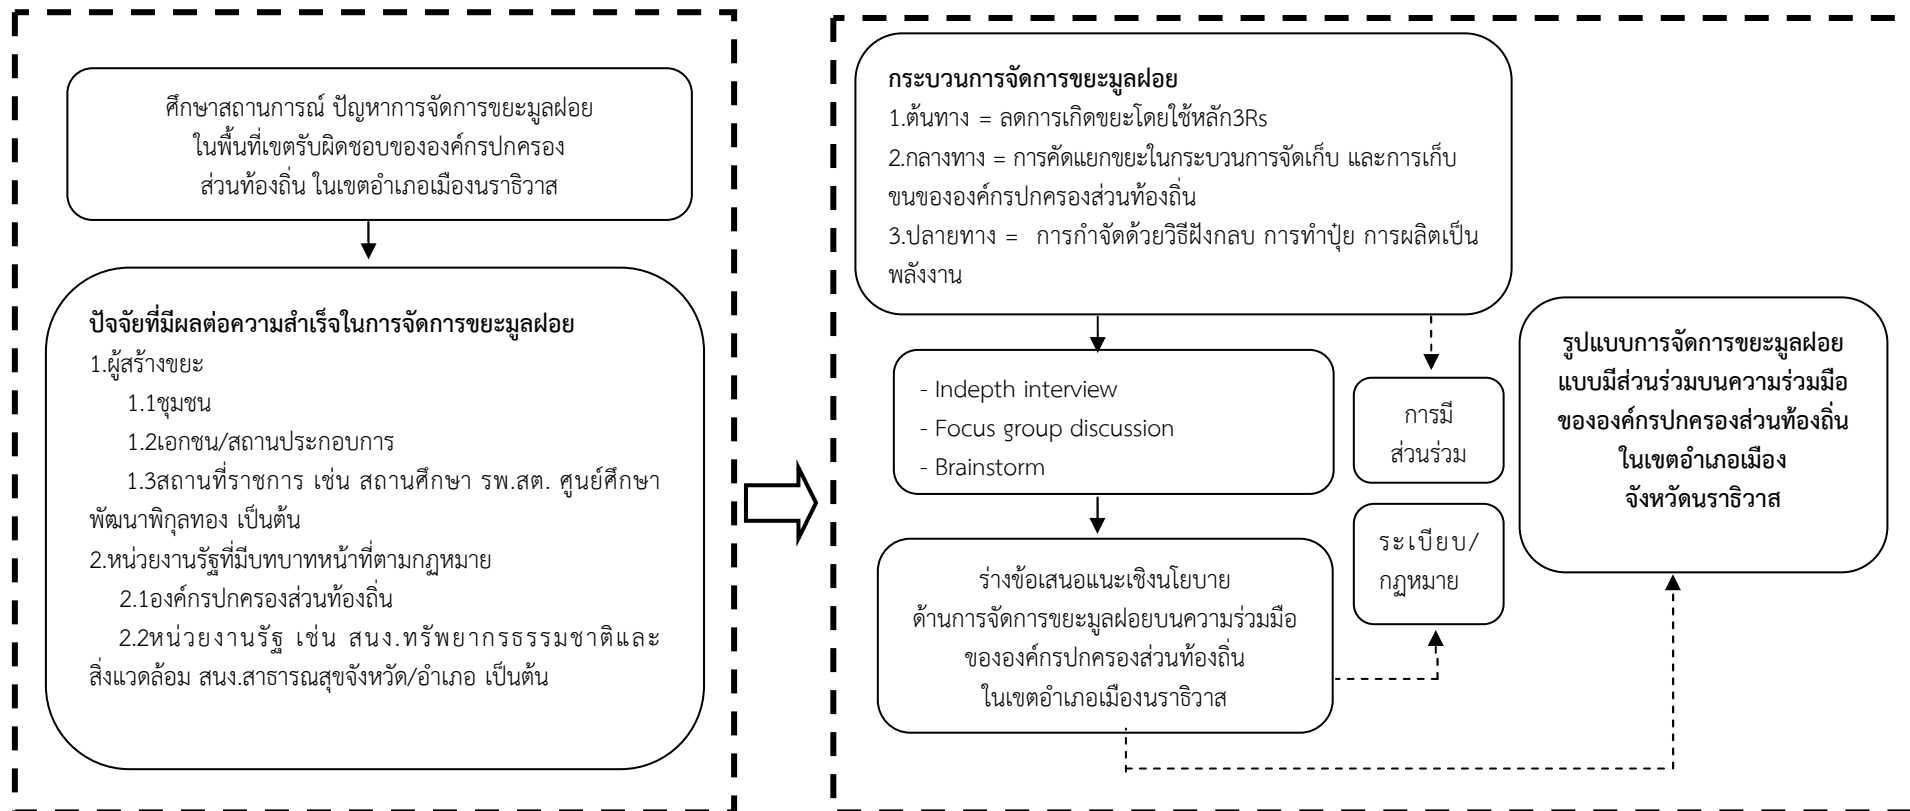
ศึกษาสถานการณ์ ปัญหาการจัดการขยะมูลฝอย ในพื้นที่เขตรับผิดชอบขององค์กรปกครองส่วนท้องถิ่น ในเขตอำเภอเมืองนราธิวาส

ปัจจัยที่มีผลต่อความสำเร็จในการจัดการขยะมูลฝอย
1.ผู้สร้างขยะ
1.1ชุมชน
1.2เอกชน/สถานประกอบการ
1.3สถานที่ราชการ เช่น สถานศึกษา รพ.สต. ศูนย์ศึกษาพัฒนาพิกุลทอง เป็นต้น
2.หน่วยงานรัฐที่มีบทบาทหน้าที่ตามกฎหมาย
2.1องค์กรปกครองส่วนท้องถิ่น
2.2หน่วยงานรัฐ เช่น สนง.ทรัพยากรธรรมชาติและสิ่งแวดล้อม สนง.สาธารณสุขจังหวัด/อำเภอ เป็นต้น

กระบวนการจัดการขยะมูลฝอย
1.ต้นทาง = ลดการเกิดขยะโดยใช้หลัก3Rs
2.กลางทาง = การคัดแยกขยะในกระบวนการจัดเก็บ และการเก็บขนขององค์กรปกครองส่วนท้องถิ่น
3.ปลายทาง = การกำจัดด้วยวิธีฝังกลบ การทำปุ๋ย การผลิตเป็นพลังงาน

- Indepth interview
- Focus group discussion
- Brainstorm

การมีส่วนร่วม

ระเบียบ/กฎหมาย

ร่างข้อเสนอแนะเชิงนโยบาย ด้านการจัดการขยะมูลฝอยบนความร่วมมือ ขององค์กรปกครองส่วนท้องถิ่น ในเขตอำเภอเมืองนราธิวาส

รูปแบบการจัดการขยะมูลฝอย แบบมีส่วนร่วมบนความร่วมมือ ขององค์กรปกครองส่วนท้องถิ่น ในเขตอำเภอเมือง จังหวัดนราธิวาส